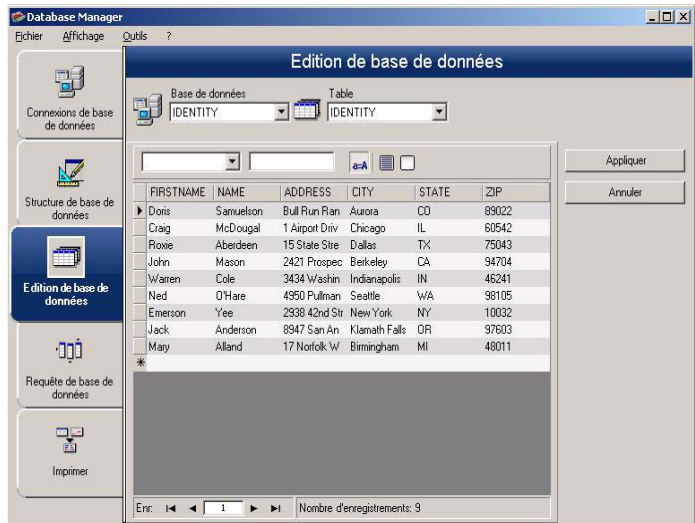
Database Manager

Fichier Affichage Outils ?

Connexions de base de données

Structure de base de données

Edition de base de données

Requête de base de données

Imprimer

Edition de base de données

Base de données
IDENTITY

Table
IDENTITY

a→A

Appliquer

Annuler

| | FIRSTNAME | NAME | ADDRESS | CITY | STATE | ZIP |
|---|---|---|---|---|---|---|
| ▶ | Doris | Samuelson | Bull Run Ran | Aurora | CO | 89022 |
| | Craig | McDougal | 1 Airport Driv | Chicago | IL | 60542 |
| | Roxie | Aberdeen | 15 State Stre | Dallas | TX | 75043 |
| | John | Mason | 2421 Prospec | Berkeley | CA | 94704 |
| | Warren | Cole | 3434 Washin | Indianapolis | IN | 46241 |
| | Ned | O'Hare | 4950 Pullman | Seattle | WA | 98105 |
| | Emerson | Yee | 2938 42nd Str | New York | NY | 10032 |
| | Jack | Anderson | 8947 San An | Klamath Falls | OR | 97603 |
| | Mary | Alland | 17 Norfolk W | Birmingham | MI | 48011 |
| * | | | | | | |

Enr: 1 Nombre d'enregistrements: 9